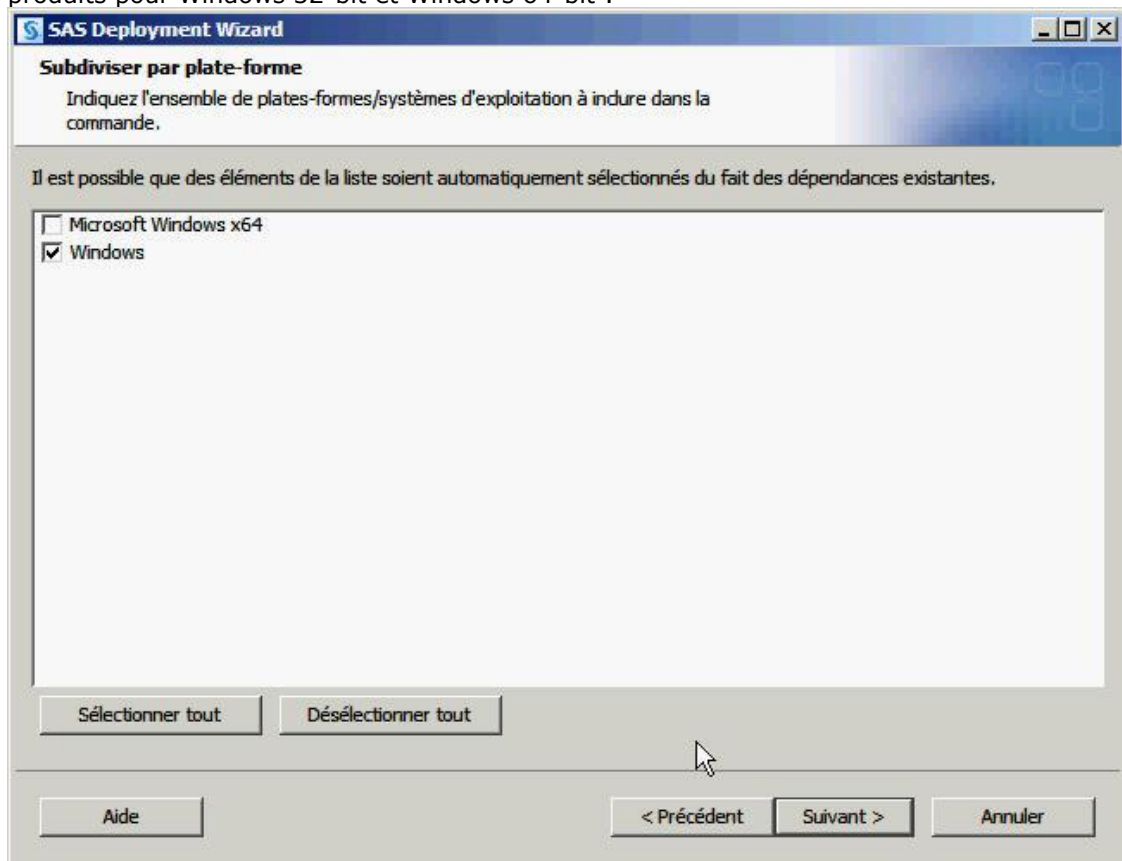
produits pour Windows 32-bit et Windows 64-bit :

SAS Deployment Wizard

Subdiviser par plate-forme

Indiquez l'ensemble de plates-formes/systèmes d'exploitation à inclure dans la commande.

Il est possible que des éléments de la liste soient automatiquement sélectionnés du fait des dépendances existantes.

Microsoft Windows x64
Windows

Sélectionner tout
Désélectionner tout

Aide
< Précédent
Suivant >
Annuler